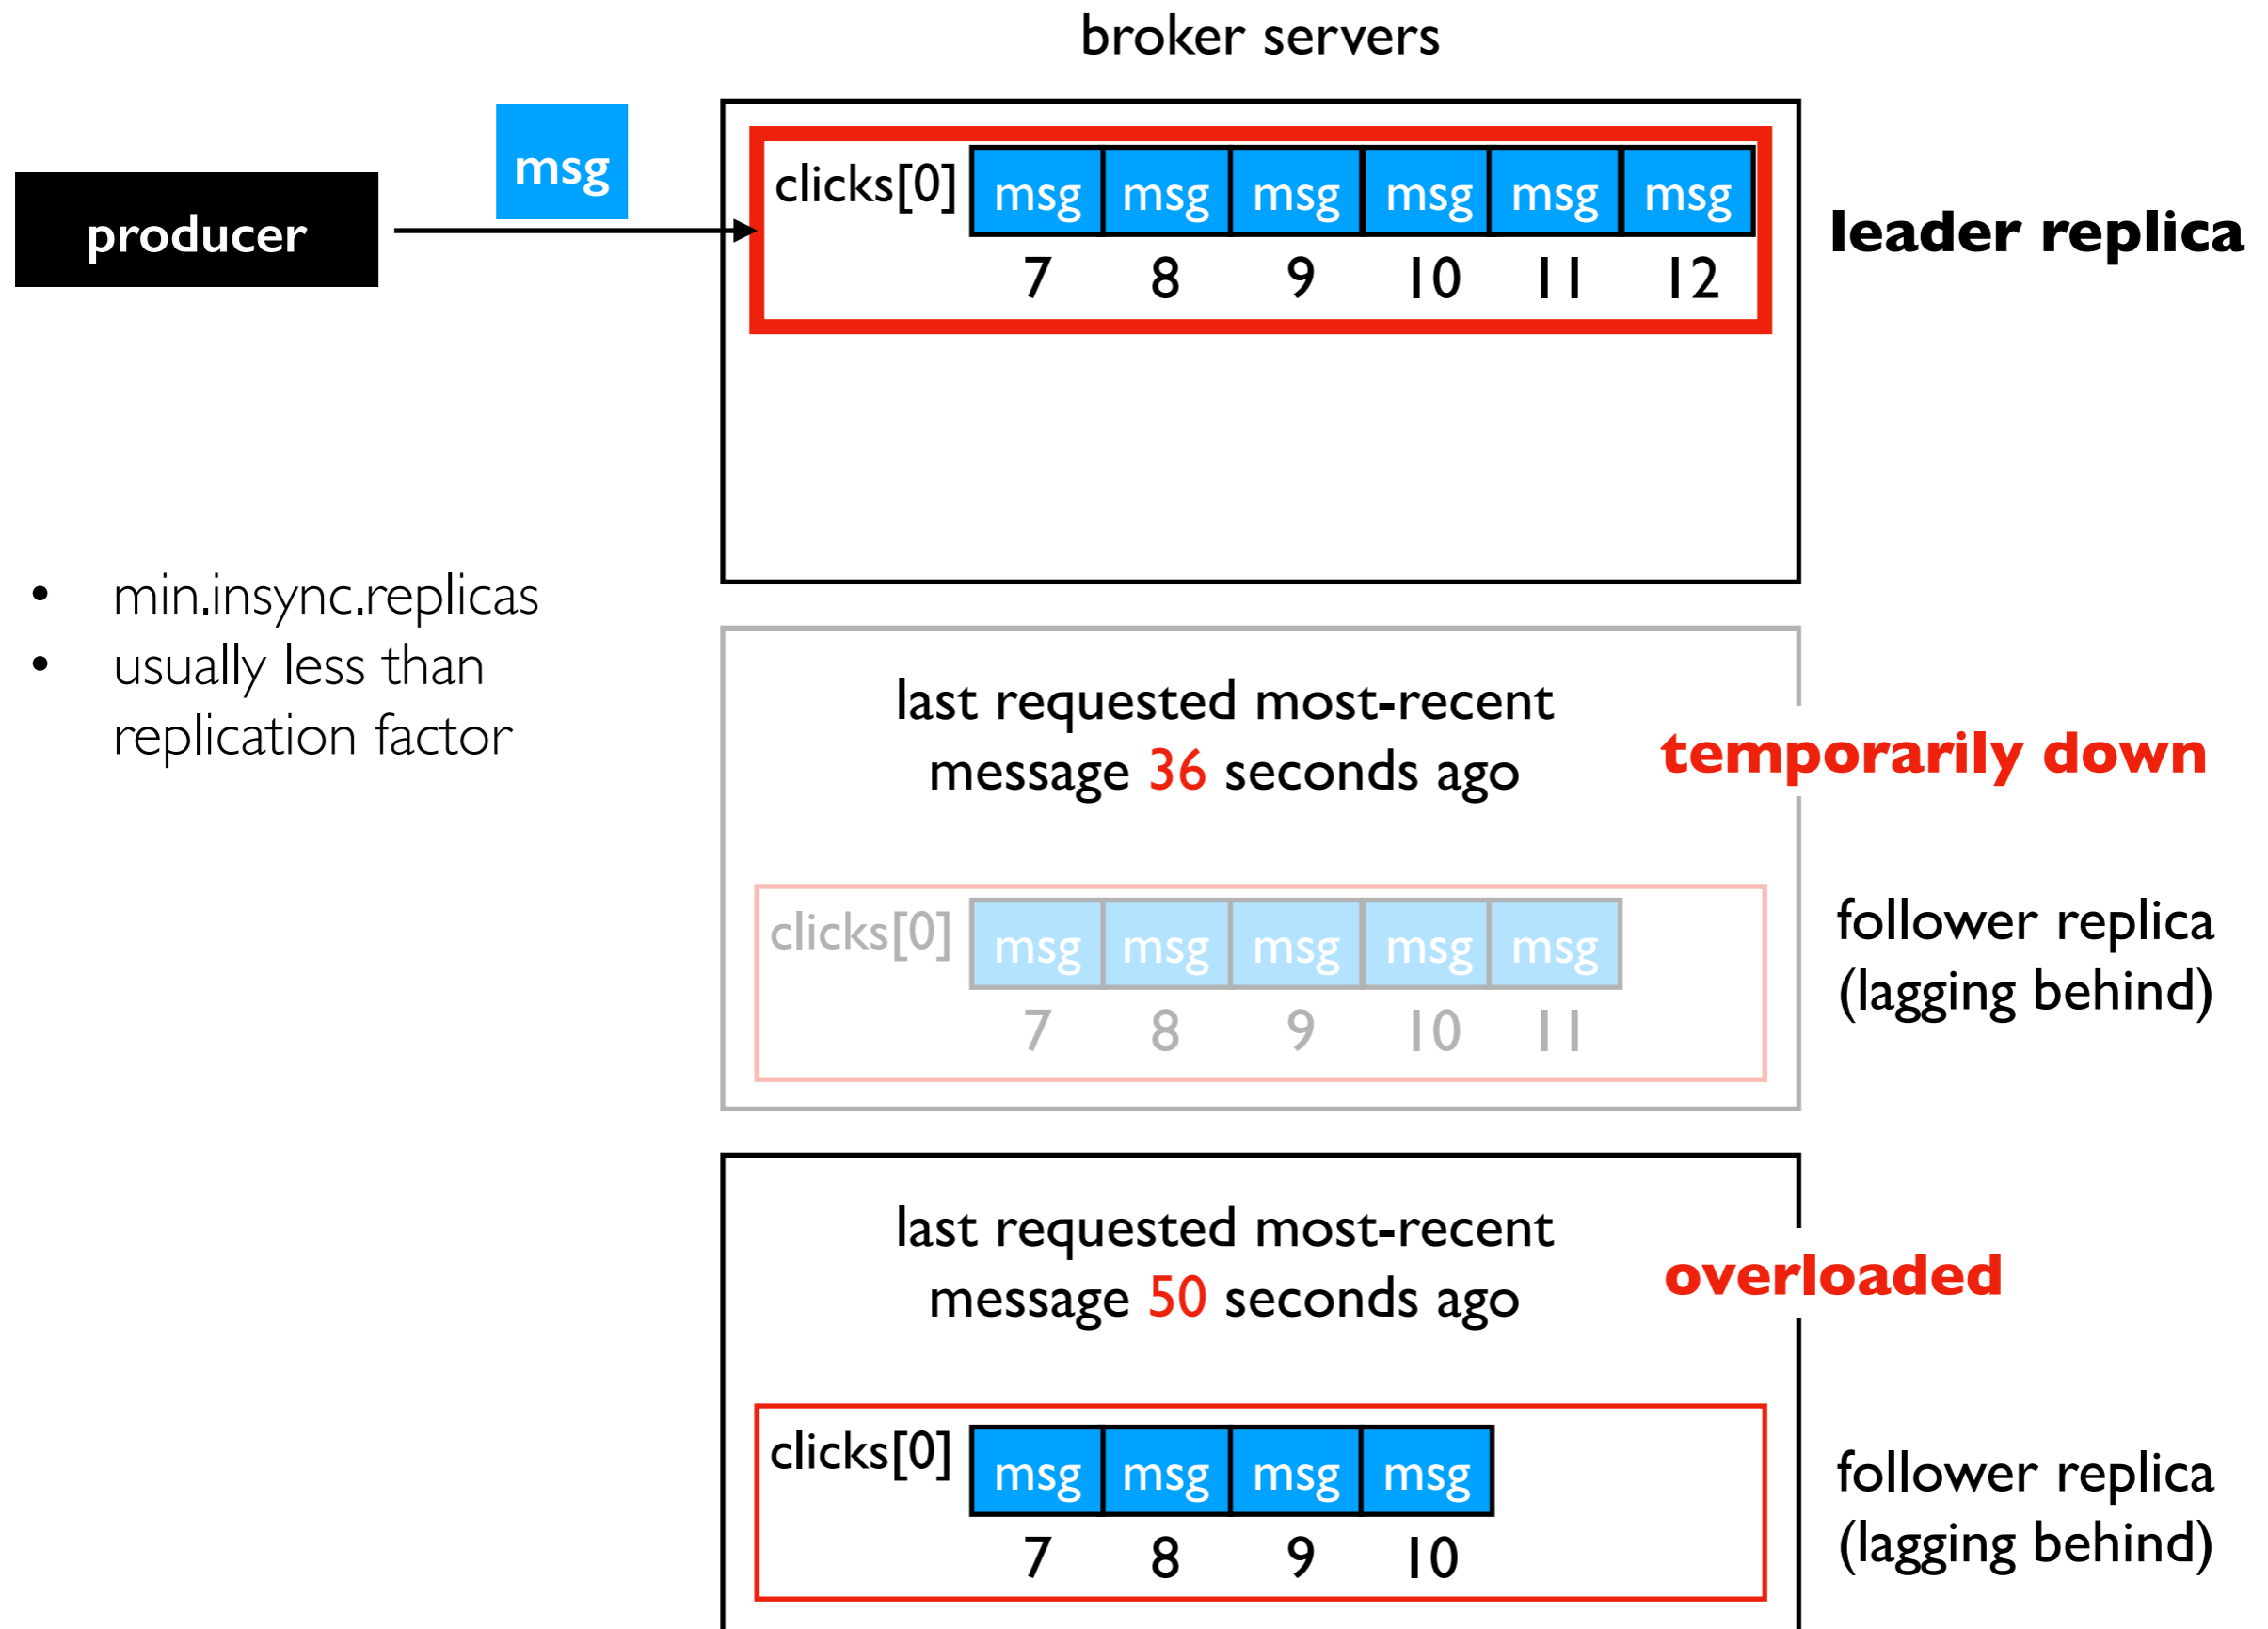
broker servers

producer

msg

clicks[0] msg msg msg msg msg msg
7 8 9 10 11 12

leader replica

• min.insync.replicas
• usually less than replication factor

last requested most-recent message 36 seconds ago

temporarily down

clicks[0] msg msg msg msg msg
7 8 9 10 11

follower replica (lagging behind)

last requested most-recent message 50 seconds ago

overloaded

clicks[0] msg msg msg msg
7 8 9 10

follower replica (lagging behind)